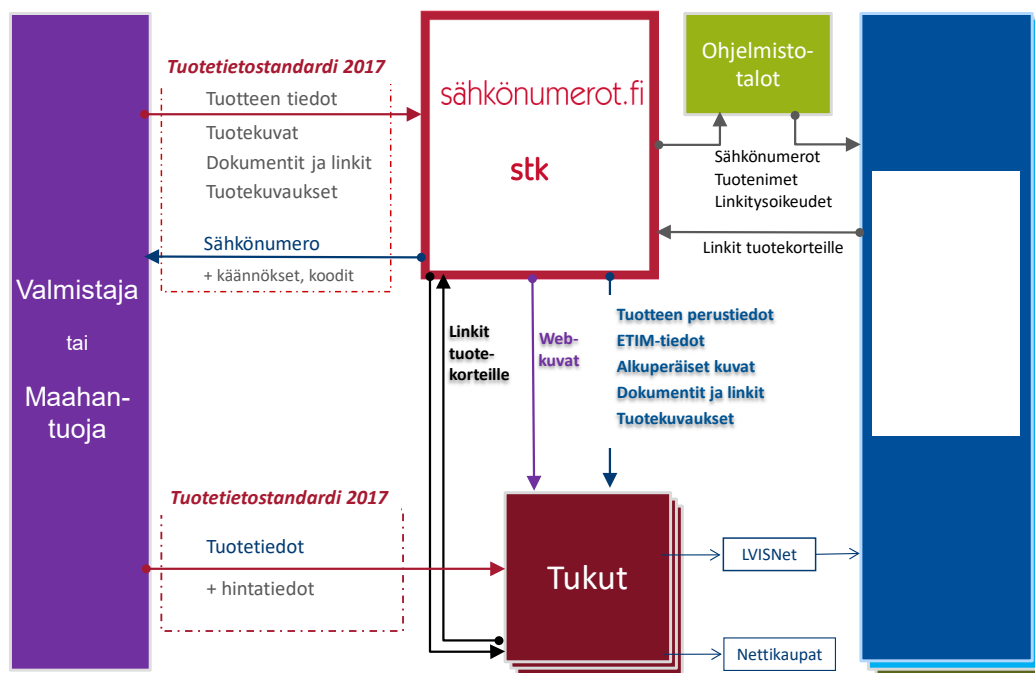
Valmistaja

tai

Maahantuoja

Tuotetietostandardi 2017

Tuotteen tiedot

Tuotekuvat

Dokumentit ja linkit

Tuotekuvaukset

Sähkönumero

+ käännökset, koodit

sähkönumerot.fi

stk

Ohjelmistotalot

Sähkönumerot
Tuotenimet
Linkitysoikeudet

Linkit tuotekorteille

Linkit tuotekorteille

Webkuvat

Tuotteen perustiedot
ETIM-tiedot
Alkuperäiset kuvat
Dokumentit ja linkit
Tuotekuvaukset

Tuotetietostandardi 2017

Tuotetiedot

+ hintatiedot

Tukut

LVISNet

Nettikaupat